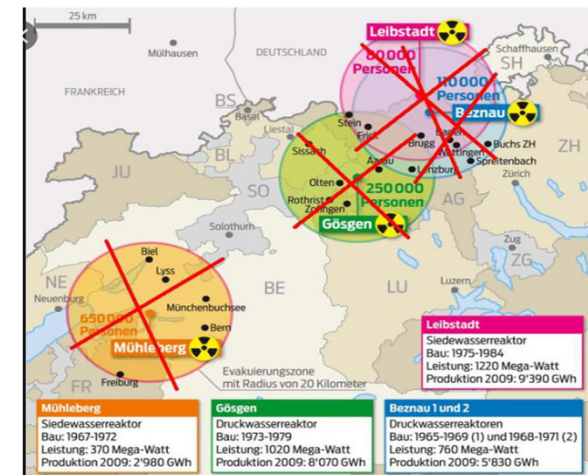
25 km

Mülhausen

DEUTSCHLAND

Leibstadt

80 000 Personen

Schaffhausen

SH

FRANKREICH

BS

Basel

110 000 Personen

Beznau

Liestal

Stein

Frick

Baden

Brugg

Buchs ZH

Wettingen

Spreitenbach

ZH

Sissach

Aarau

Lenzburg

Zürich

JU

SO

Olten

250 000 Personen

AG

Rothrist

Zofingen

Gösgen

Solothurn

Zug

ZG

Biel

NE

Lyss

BE

LU

Luzern

Neuenburg

Münchenbuchsee

650 000 Personen

Bern

Mühleberg

Evakuierungszone mit Radius von 20 Kilometer

FR

Freiburg

Leibstadt
Siedewasserreaktor
Bau: 1975-1984
Leistung: 1220 Mega-Watt
Produktion 2009: 9'390 GWh

Mühleberg
Siedewasserreaktor
Bau: 1967-1972
Leistung: 370 Mega-Watt
Produktion 2009: 2'980 GWh

Gösgen
Druckwasserreaktor
Bau: 1973-1979
Leistung: 1020 Mega-Watt
Produktion 2009: 8'070 GWh

Beznau 1 und 2
Druckwasserreaktoren
Bau: 1965-1969 (1) und 1968-1971 (2)
Leistung: 760 Mega-Watt
Produktion 2009: 5'830 GWh